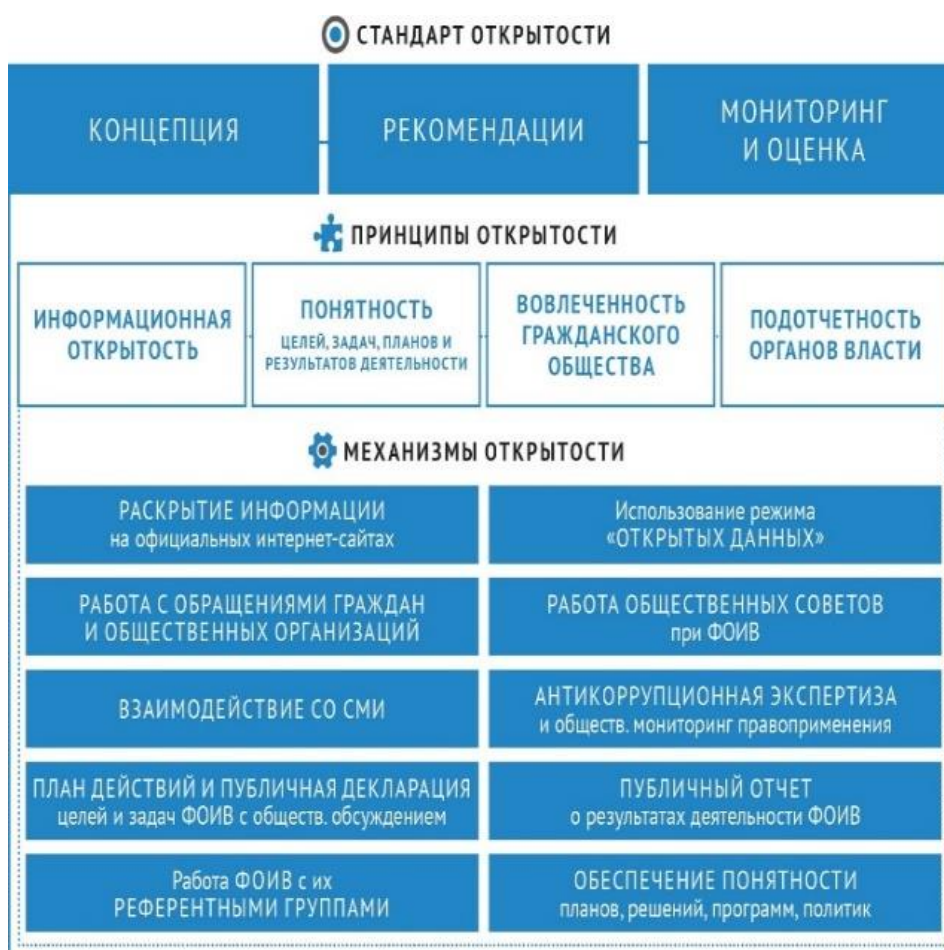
СТАНДАРТ ОТКРЫТОСТИ

КОНЦЕПЦИЯ

РЕКОМЕНДАЦИИ

МОНИТОРИНГ И ОЦЕНКА

ПРИНЦИПЫ ОТКРЫТОСТИ

ИНФОРМАЦИОННАЯ ОТКРЫТОСТЬ

ПОНЯТНОСТЬ целей, задач, планов и результатов деятельности

ВОВЛЕЧЕННОСТЬ ГРАЖДАНСКОГО ОБЩЕСТВА

ПОДОТЧЕТНОСТЬ ОРГАНОВ ВЛАСТИ

МЕХАНИЗМЫ ОТКРЫТОСТИ

РАСКРЫТИЕ ИНФОРМАЦИИ на официальных интернет-сайтах

Использование режима «ОТКРЫТЫХ ДАННЫХ»

РАБОТА С ОБРАЩЕНИЯМИ ГРАЖДАН И ОБЩЕСТВЕННЫХ ОРГАНИЗАЦИЙ

РАБОТА ОБЩЕСТВЕННЫХ СОВЕТОВ при ФОИВ

ВЗАИМОДЕЙСТВИЕ СО СМИ

АНТИКОРРУПЦИОННАЯ ЭКСПЕРТИЗА и обществ. мониторинг правоприменения

ПЛАН ДЕЙСТВИЙ И ПУБЛИЧНАЯ ДЕКЛАРАЦИЯ целей и задач ФОИВ с обществ. обсуждением

ПУБЛИЧНЫЙ ОТЧЕТ о результатах деятельности ФОИВ

Работа ФОИВ с их РЕФЕРЕНТНЫМИ ГРУППАМИ

ОБЕСПЕЧЕНИЕ ПОНЯТНОСТИ планов, решений, программ, политик